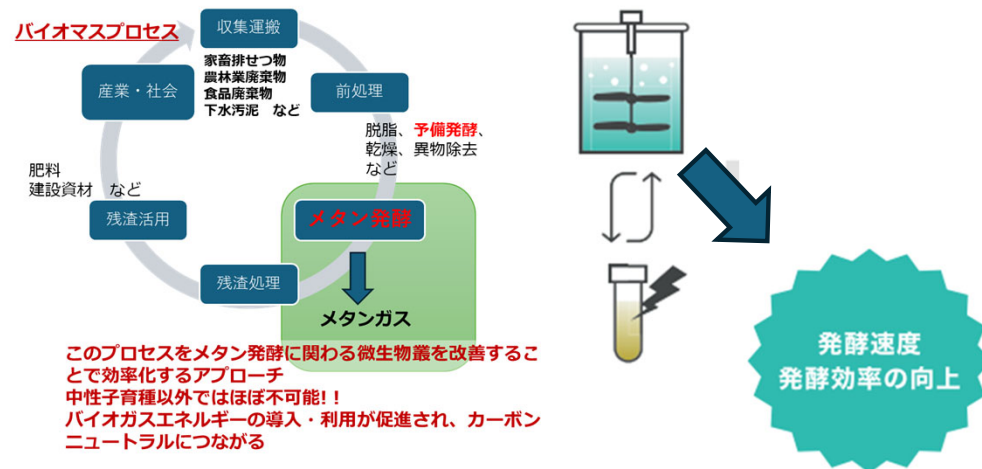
バイオマスプロセス

収集運搬

家畜排せつ物
農林業廃棄物
食品廃棄物
下水汚泥　など

前処理

脱脂、予備発酵、
乾燥、異物除去
など

産業・社会

肥料
建設資材　など

残渣活用

メタン発酵

メタンガス

残渣処理

このプロセスをメタン発酵に関わる微生物叢を改善することで効率化するアプローチ
中性子育種以外ではほぼ不可能！！
バイオガスエネルギーの導入・利用が促進され、カーボンニュートラルにつながる

発酵速度
発酵効率の向上